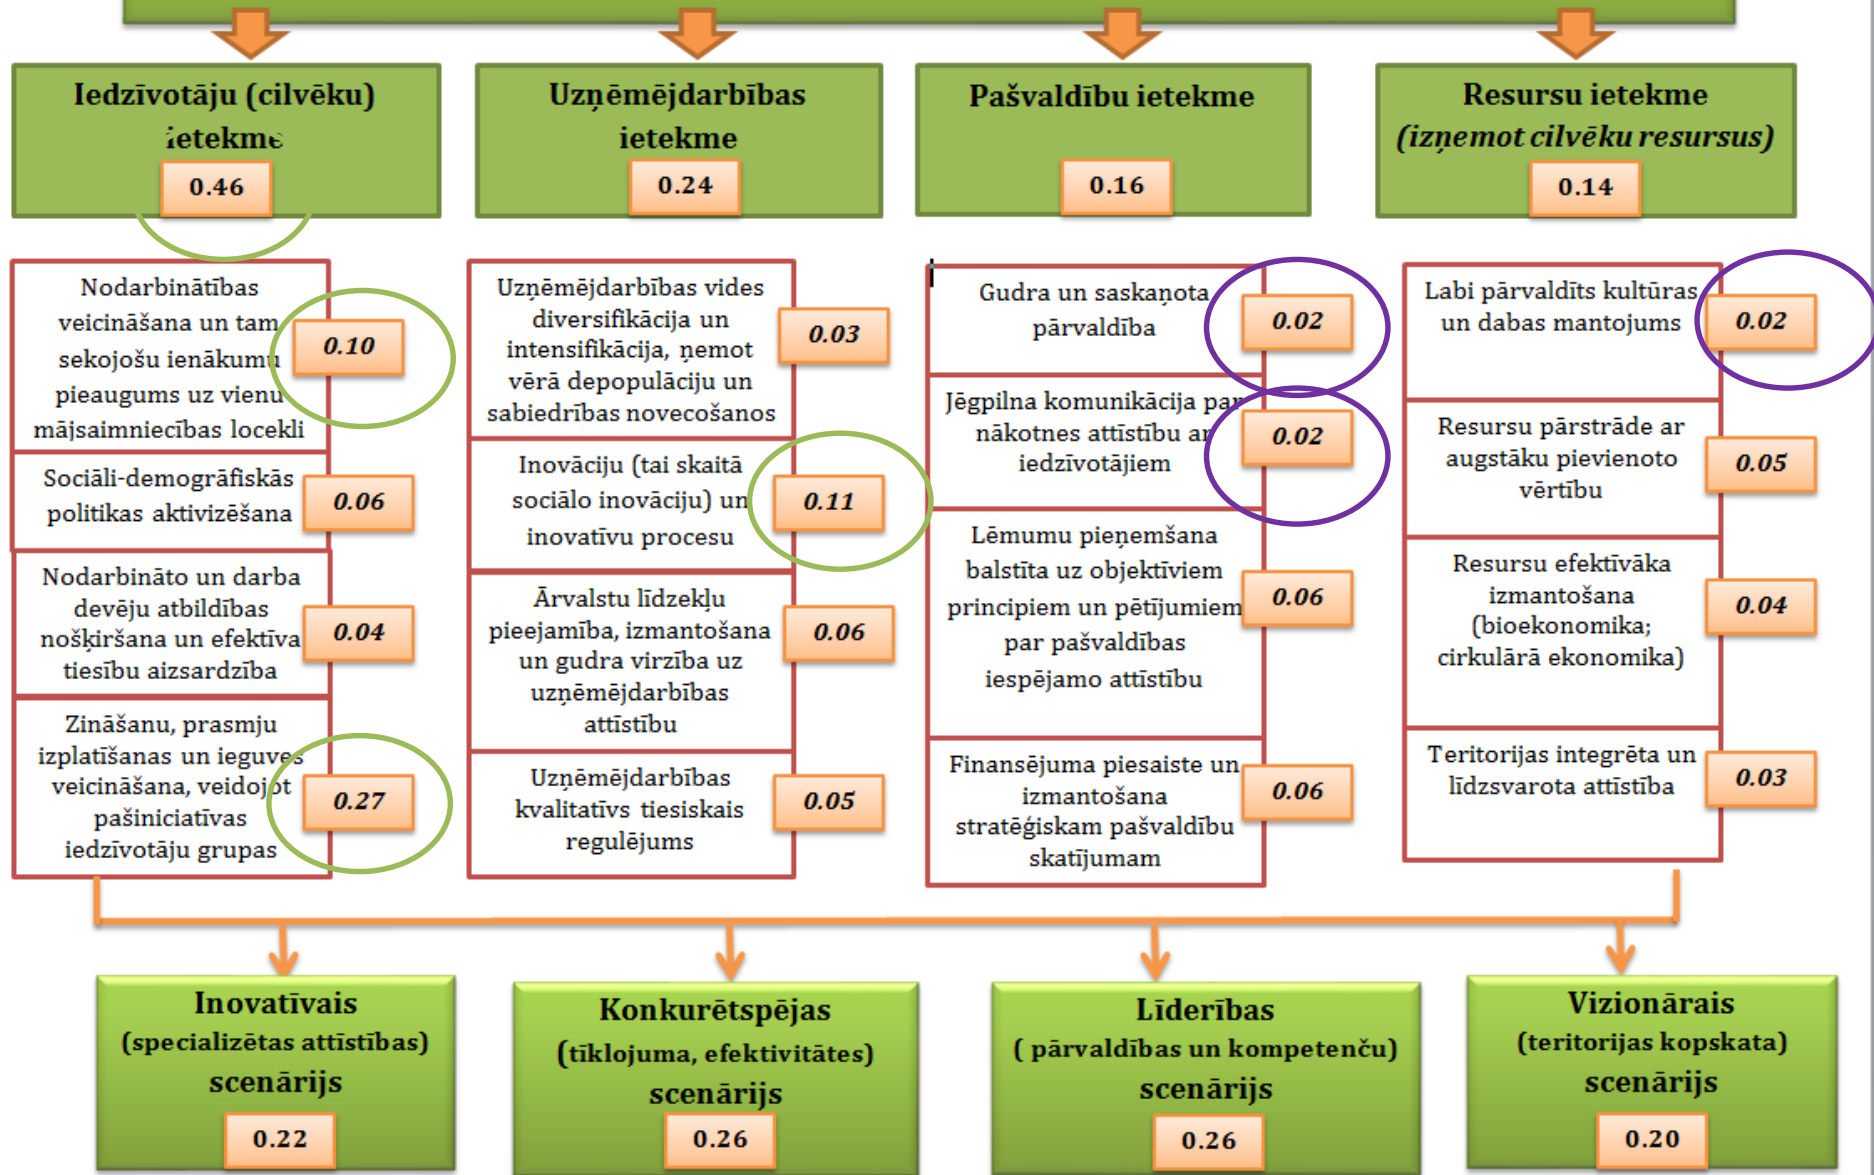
Iedzīvotāju (cilvēku) ietekme
0.46

Uzņēmējdarbības ietekme
0.24

Pašvaldību ietekme
0.16

Resursu ietekme (izņemot cilvēku resursus)
0.14

Nodarbinātības veicināšana un tam sekojošu ienākumu pieaugums uz vienu mājsaimniecības locekli
0.10

Sociāli-demogrāfiskās politikas aktivizēšana
0.06

Nodarbināto un darba devēju atbildības nošķiršana un efektīva tiesību aizsardzība
0.04

Zināšanu, prasmju izplatīšanas un ieguves veicināšana, veidojot pašiniciatīvas iedzīvotāju grupas
0.27

Uzņēmējdarbības vides diversifikācija un intensifikācija, ņemot vērā depopulāciju un sabiedrības novecošanos
0.03

Inovāciju (tai skaitā sociālo inovāciju) un inovatīvu procesu
0.11

Ārvalstu līdzekļu pieejamība, izmantošana un gudra virzība uz uzņēmējdarbības attīstību
0.06

Uzņēmējdarbības kvalitatīvs tiesiskais regulējums
0.05

Gudra un saskaņota pārvaldība
0.02

Jēgpilna komunikācija par nākotnes attīstību ar iedzīvotājiem
0.02

Lēmumu pieņemšana balstīta uz objektīviem principiem un pētījumiem par pašvaldības iespējamo attīstību
0.06

Finansējuma piesaiste un izmantošana stratēģiskam pašvaldību skatījumam
0.06

Labi pārvaldīts kultūras un dabas mantojums
0.02

Resursu pārstrāde ar augstāku pievienoto vērtību
0.05

Resursu efektīvāka izmantošana (bioekonomika; cirkulārā ekonomika)
0.04

Teritorijas integrēta un līdzsvarota attīstība
0.03

Inovatīvais (specializētas attīstības) scenārijs
0.22

Konkurētspējas (tīklojuma, efektivitātes) scenārijs
0.26

Līderības ( pārvaldības un kompetenču) scenārijs
0.26

Vizionārais (teritorijas kopskata) scenārijs
0.20